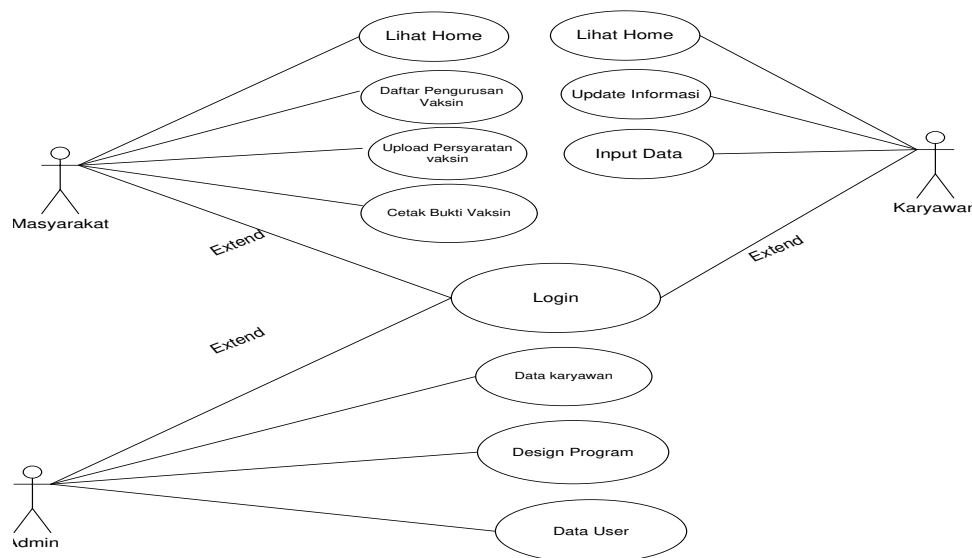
Lihat Home

Daftar Pengurusan Vaksin

Upload Persyaratan vaksin

Cetak Bukti Vaksin

Lihat Home

Update Informasi

Input Data

Masyarakat

Karyawan

Extend

Extend

Login

Extend

Data karyawan

Design Program

Data User

Admin